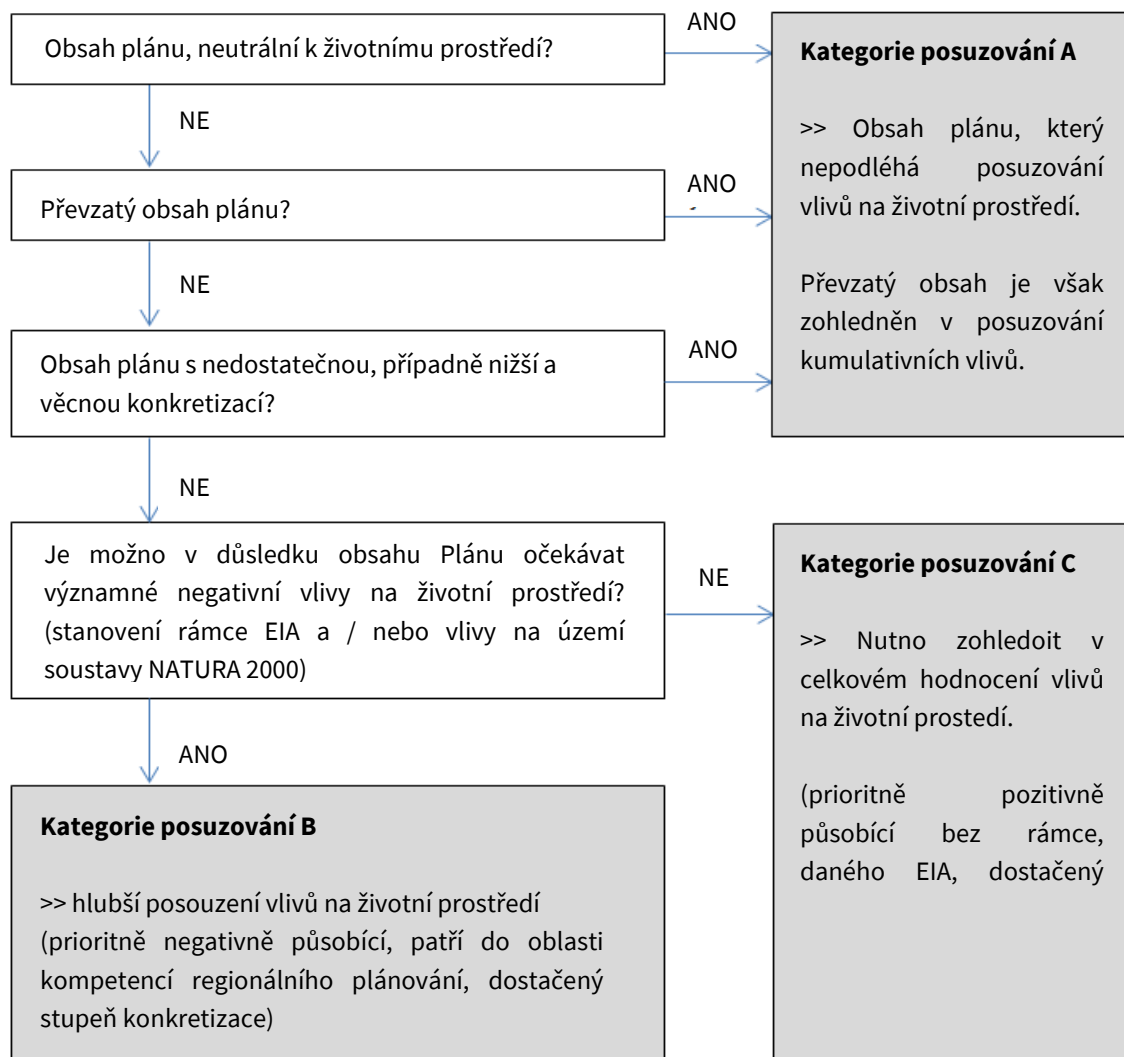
Obsah plánu, neutrální k životnímu prostředí?

ANO

Kategorie posuzování A

>> Obsah plánu, který nepodléhá posuzování vlivů na životní prostředí.

Převzatý obsah je však zohledněn v posuzování kumulativních vlivů.

NE

Převzatý obsah plánu?

ANO

NE

Obsah plánu s nedostatečnou, případně nižší a věcnou konkretizací?

ANO

NE

Je možno v důsledku obsahu Plánu očekávat významné negativní vlivy na životní prostředí? (stanovení rámce EIA a / nebo vlivy na území soustavy NATURA 2000)

NE

Kategorie posuzování C

>> Nutno zohledoit v celkovém hodnocení vlivů na životní prostedí.

(prioritně pozitivně působící bez rámce, daného EIA, dostačený

ANO

Kategorie posuzování B

>> hlubší posouzení vlivů na životní prostředí (prioritně negativně působící, patří do oblasti kompetencí regionálního plánování, dostačený stupeň konkretizace)